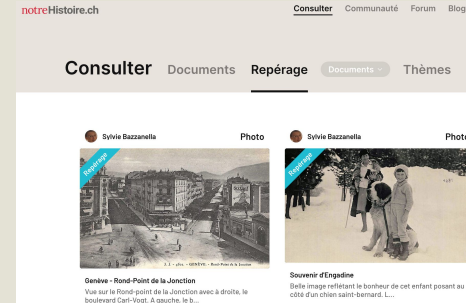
notreHistoire.ch

Consulter Communauté Forum Blog

Consulter Documents Repérage Documents Thèmes

Sylvie Bazzanella
Photo

Repérage

J. J. - 4602. — GENÈVE. — Rond-Point de la Jonction

Genève - Rond-Point de la Jonction
Vue sur le Rond-point de la Jonction avec à droite, le boulevard Carl-Vogt. A gauche, le b...

Sylvie Bazzanella
Photo

Repérage

Souvenir d'Engadine
Belle image reflétant le bonheur de cet enfant posant au côté d'un chien saint-bernard. L...